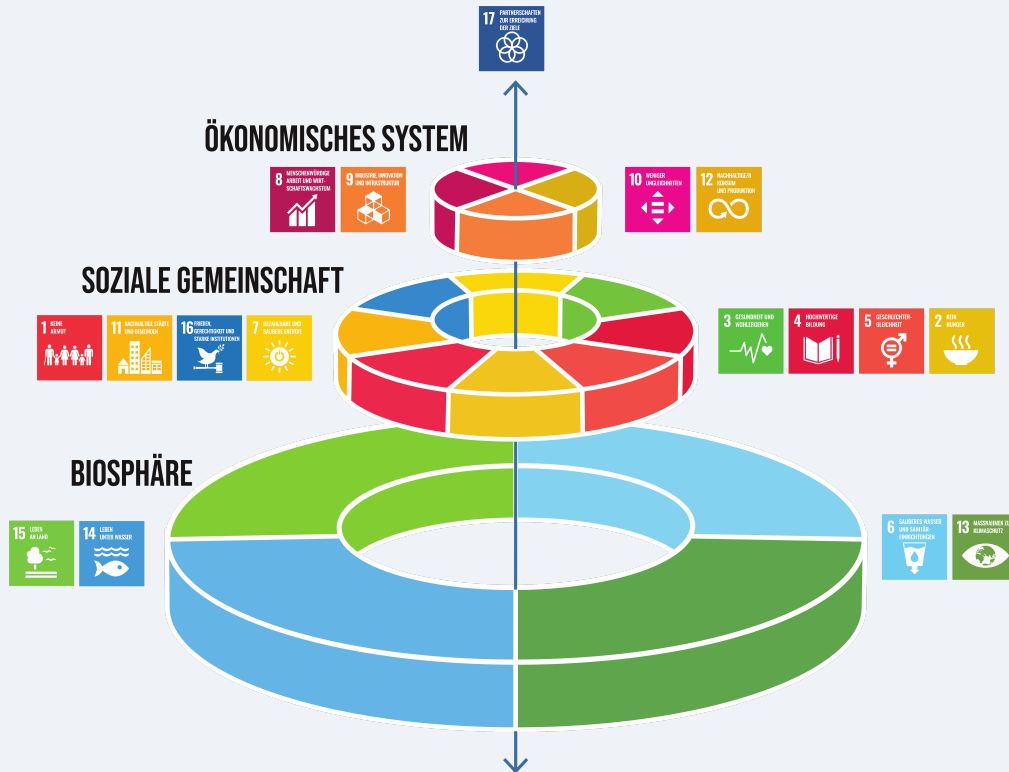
17 PARTNERSCHAFTEN ZUR ERREICHUNG DER ZIELE

ÖKONOMISCHES SYSTEM

8 MENSCHENWÜRDIGE ARBEIT UND WIRTSCHAFTSWACHSTUM

9 INDUSTRIE, INNOVATION UND INFRASTRUKTUR

10 WENIGER UNGLEICHHEITEN

12 NACHHALTIGE/R KONSUM UND PRODUKTION

SOZIALE GEMEINSCHAFT

1 KEINE ARMUT

11 NACHHALTIGE STÄDTE UND GEMEINDEN

16 FRIEDEN, GERECHTIGKEIT UND STARKE INSTITUTIONEN

7 BEZAHLBARE UND SAUBERE ENERGIE

3 GESUNDHEIT UND WOHLERGEHEN

4 HOCHWERTIGE BILDUNG

5 GESCHLECHTERGLEICHHEIT

2 KEIN HUNGER

BIOSPHÄRE

15 LEBEN AN LAND

14 LEBEN UNTER WASSER

6 SAUBERES WASSER UND SANITÄREINRICHTUNGEN

13 MASSNAHMEN ZUM KLIMASCHUTZ